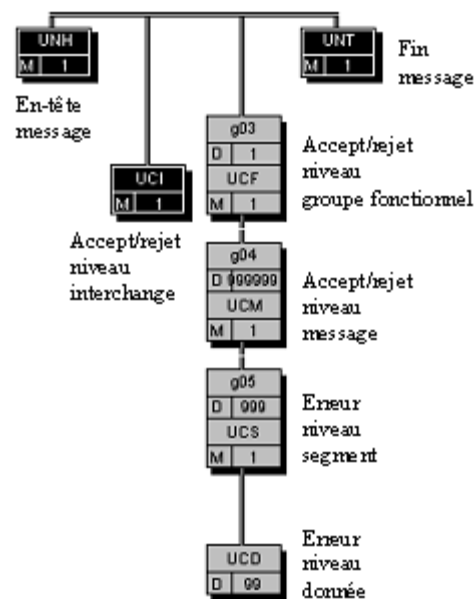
UNH
M 1

En-tête message

UCI
M 1

Accept/rejet niveau interchange

g03
D 1
UCF
M 1

Accept/rejet niveau groupe fonctionnel

g04
D 999999
UCM
M 1

Accept/rejet niveau message

g05
D 999
UCS
M 1

Erreur niveau segment

UCD
D 99

Erreur niveau donnée

UNT
M 1

Fin message